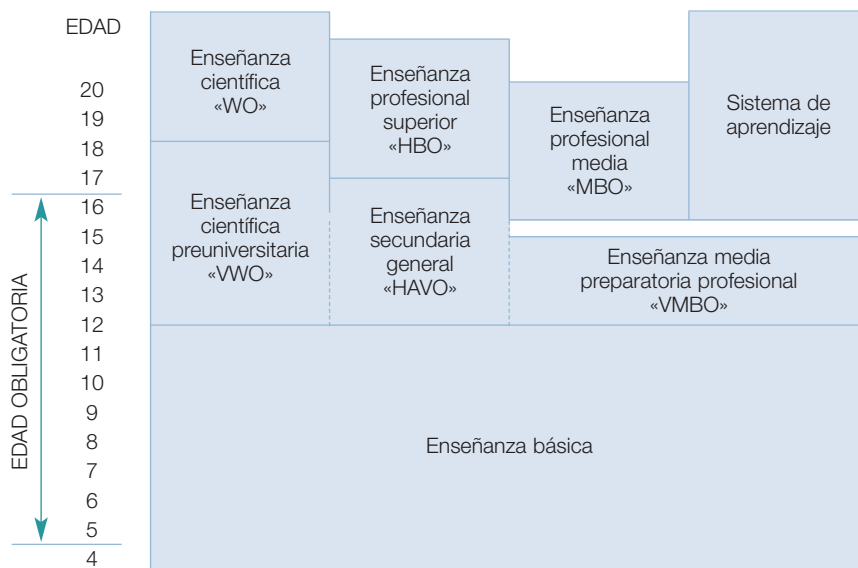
EDAD

20
19
18
17
16
15
14
13
12
11
10
9
8
7
6
5
4

EDAD OBLIGATORIA

Enseñanza científica «WO»

Enseñanza profesional superior «HBO»

Enseñanza profesional media «MBO»

Sistema de aprendizaje

Enseñanza científica preuniversitaria «VWO»

Enseñanza secundaria general «HAVO»

Enseñanza media preparatoria profesional «VMBO»

Enseñanza básica